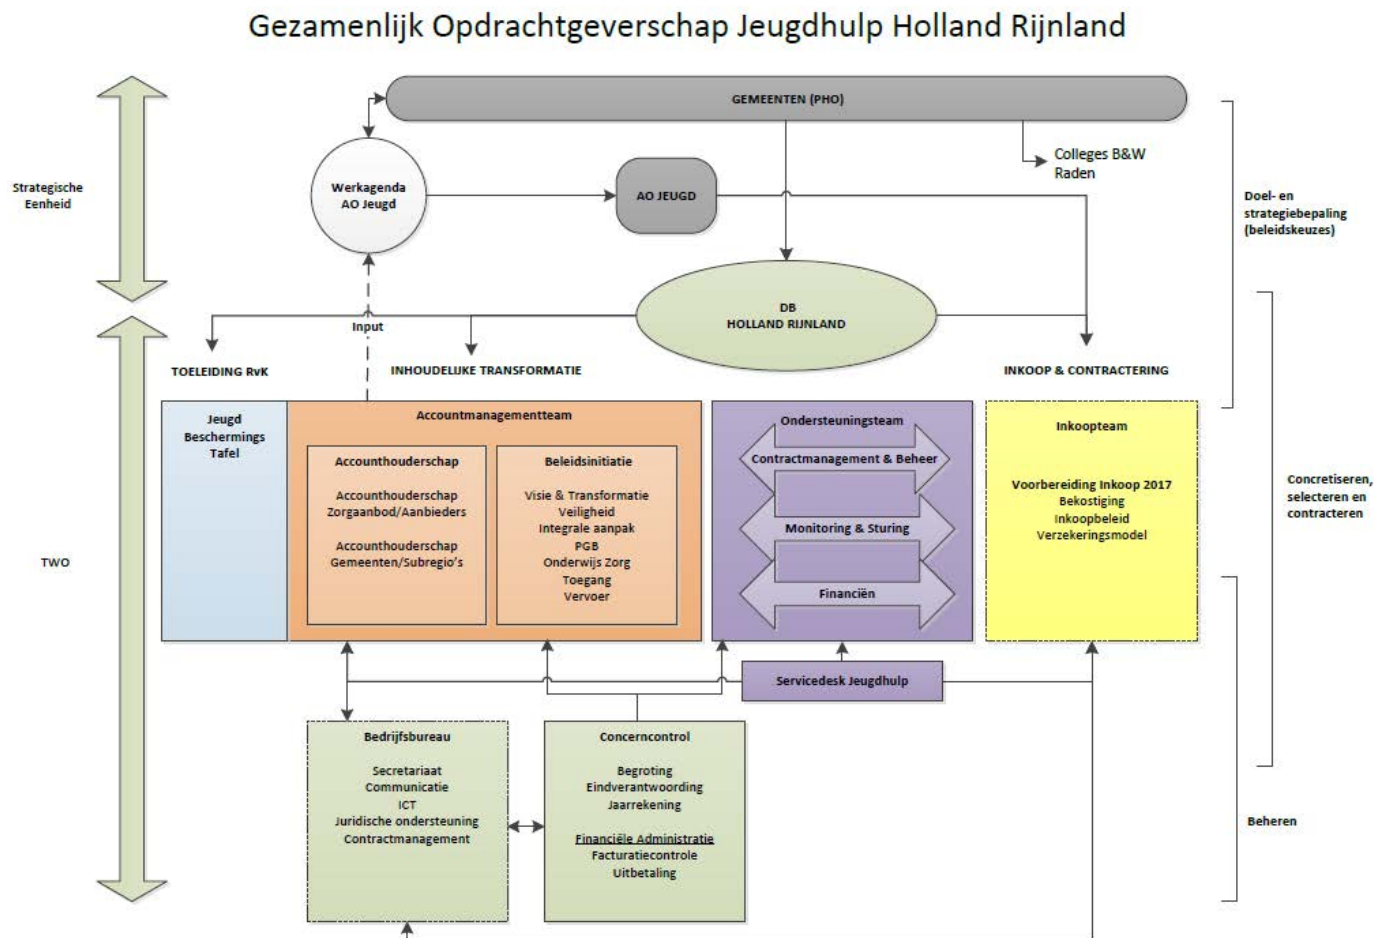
Gezamenlijk Opdrachtgeverschap Jeugdhulp Holland Rijnland

Strategische Eenheid

TWO

GEMEENTEN (PHO)

Colleges B&W
Raden

Werkagenda AO Jeugd

AO JEUGD

DB HOLLAND RIJNLAND

Input

TOELEIDING RvK

INHOUDELIJKE TRANSFORMATIE

INKOOP & CONTRACTERING

Doel- en strategiebepaling (beleidskeuzes)

Concretiseren, selecteren en contracteren

Beheren

Jeugd Beschermings Tafel

Accountmanagementteam

Accounthouderschap

Accounthouderschap Zorgaanbod/Aanbieders

Accounthouderschap Gemeenten/Subregio's

Beleidsinitiatie

Visie & Transformatie
Veiligheid
Integrale aanpak
PGB
Onderwijs Zorg
Toegang
Vervoer

Ondersteuningsteam

Contractmanagement & Beheer

Monitoring & Sturing

Financiën

Inkoopteam

Voorbereiding Inkoop 2017
Bekostiging
Inkoopbeleid
Verzekeringsmodel

Servicedesk Jeugdhulp

Bedrijfsbureau

Secretariaat
Communicatie
ICT
Juridische ondersteuning
Contractmanagement

Concerncontrol

Begroting
Eindverantwoording
Jaarrekening

Financiële Administratie
Facturatiecontrole
Uitbetaling